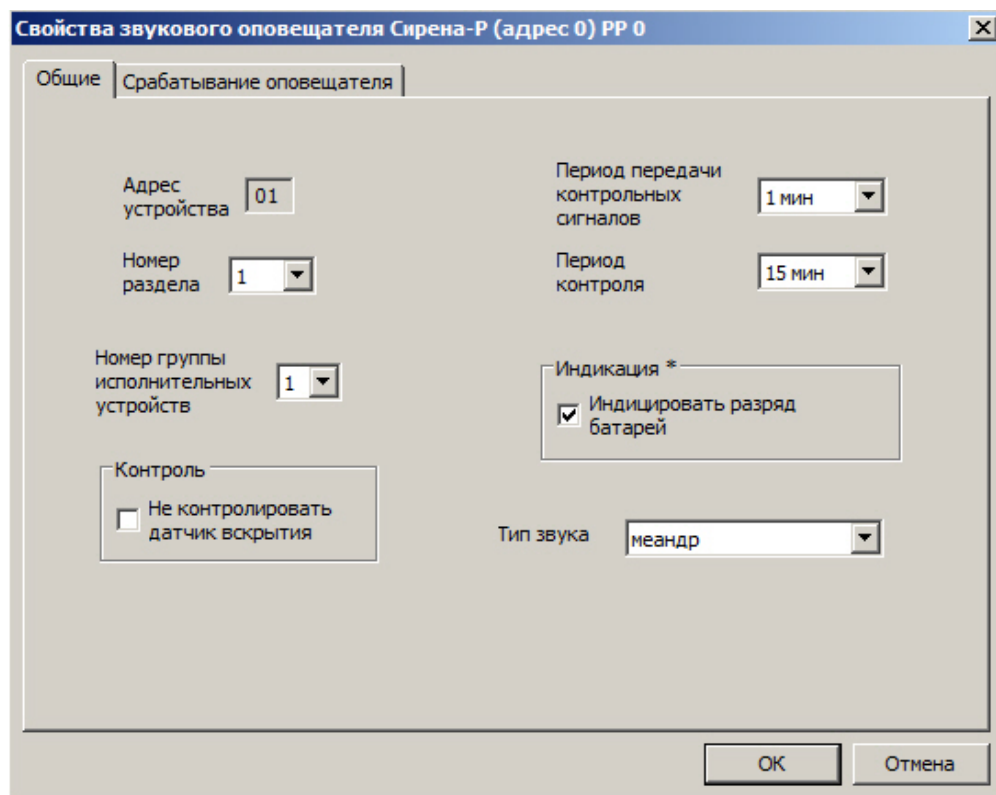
Свойства звукового оповещателя Сирена-Р (адрес 0) РР 0

Общие | Срабатывание оповещателя

Адрес устройства 01

Номер раздела 1

Номер группы исполнительных устройств 1

Контроль
Не контролировать датчик вскрытия

Период передачи контрольных сигналов 1 мин

Период контроля 15 мин

Индикация *
Индицировать разряд батарей

Тип звука меандр

ОК
Отмена